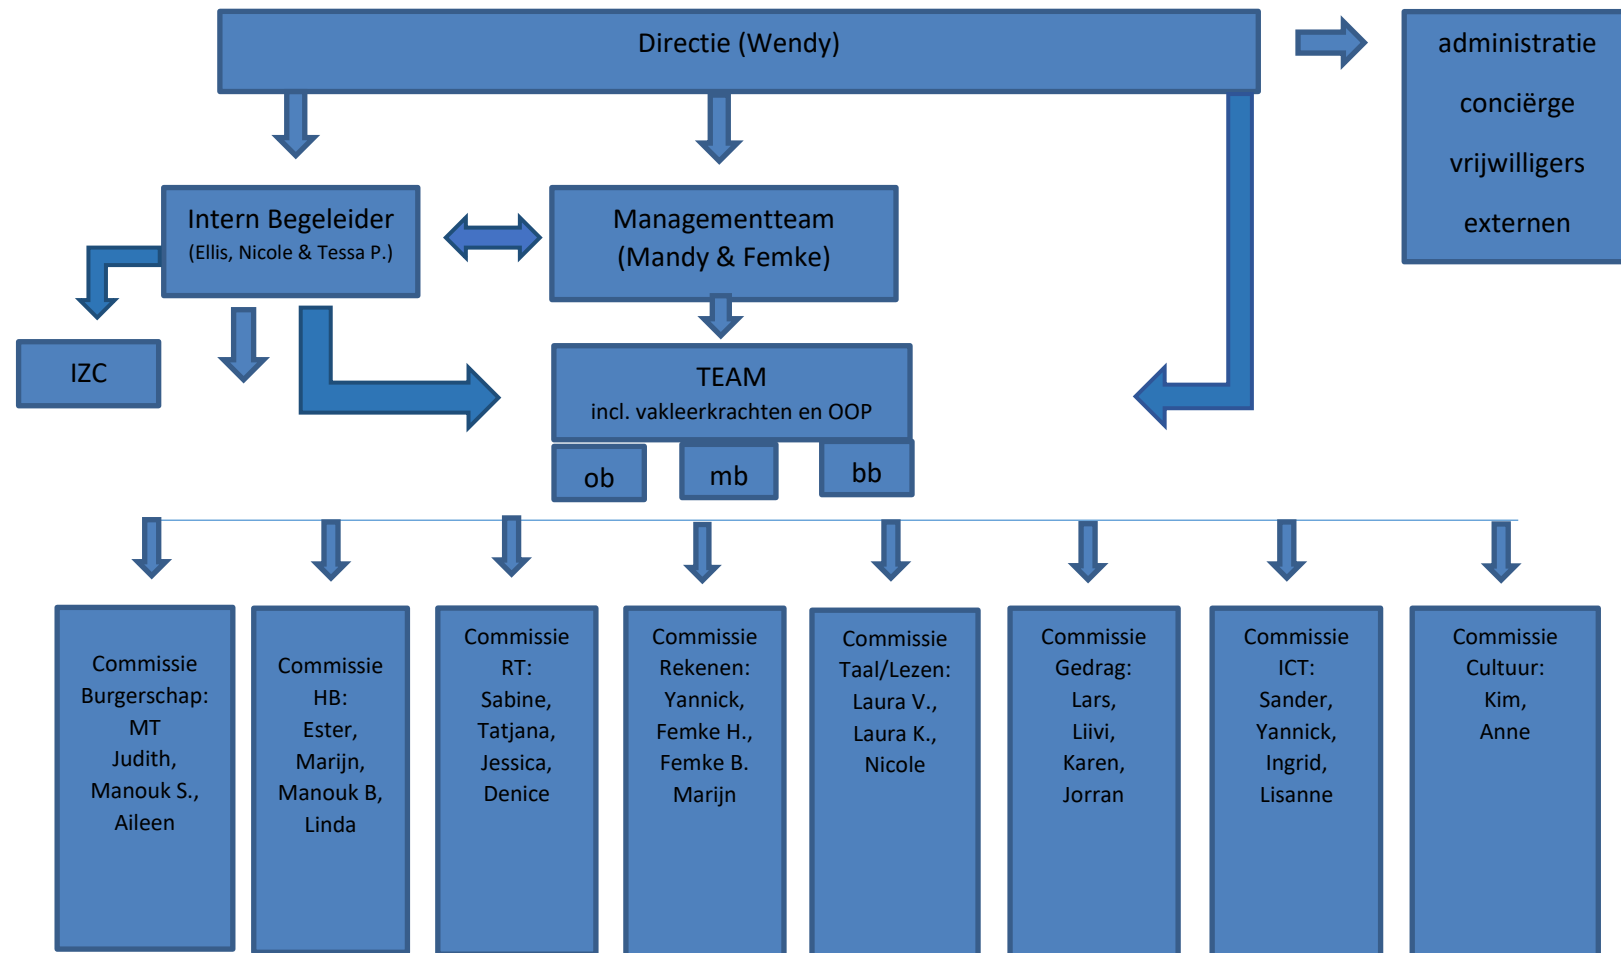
Directie (Wendy)

administratie

conciërge

vrijwilligers

externen

Intern Begeleider
(Ellis, Nicole & Tessa P.)

Managementteam
(Mandy & Femke)

IZC

TEAM
incl. vakleerkrachten en OOP

ob

mb

bb

Commissie Burgerschap: MT Judith, Manouk S., Aileen

Commissie HB: Ester, Marijn, Manouk B, Linda

Commissie RT: Sabine, Tatjana, Jessica, Denice

Commissie Rekenen: Yannick, Femke H., Femke B. Marijn

Commissie Taal/Lezen: Laura V., Laura K., Nicole

Commissie Gedrag: Lars, Liivi, Karen, Jorran

Commissie ICT: Sander, Yannick, Ingrid, Lisanne

Commissie Cultuur: Kim, Anne